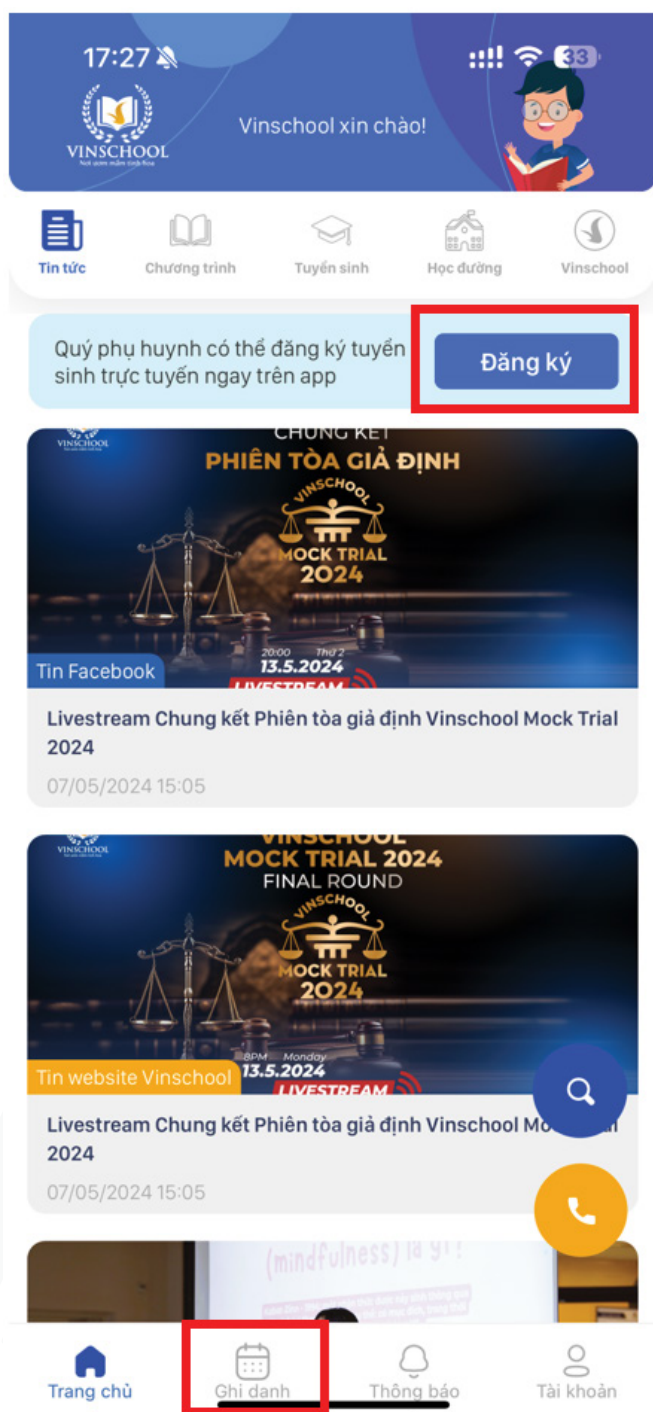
17:27

33

VINSCHOOL

Vinschool xin chào!

Tin tức

Chương trình

Tuyển sinh

Học đường

Vinschool

Quý phụ huynh có thể đăng ký tuyển sinh trực tuyến ngay trên app

Đăng ký

VINSCHOOL

CHUNG KẾT

PHIÊN TÒA GIẢ ĐỊNH

VINSCHOOL

MOCK TRIAL 2024

20:00 Thứ 2

13.5.2024

LIVESTREAM

Tin Facebook

Livestream Chung kết Phiên tòa giả định Vinschool Mock Trial 2024

07/05/2024 15:05

VINSCHOOL

VINSCHOOL

MOCK TRIAL 2024

FINAL ROUND

VINSCHOOL

MOCK TRIAL 2024

8PM Monday

13.5.2024

LIVESTREAM

Tin website Vinschool

Livestream Chung kết Phiên tòa giả định Vinschool Mo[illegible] 2024

07/05/2024 15:05

(mindfulness) là gì?

Trang chủ

Ghi danh

Thông báo

Tài khoản